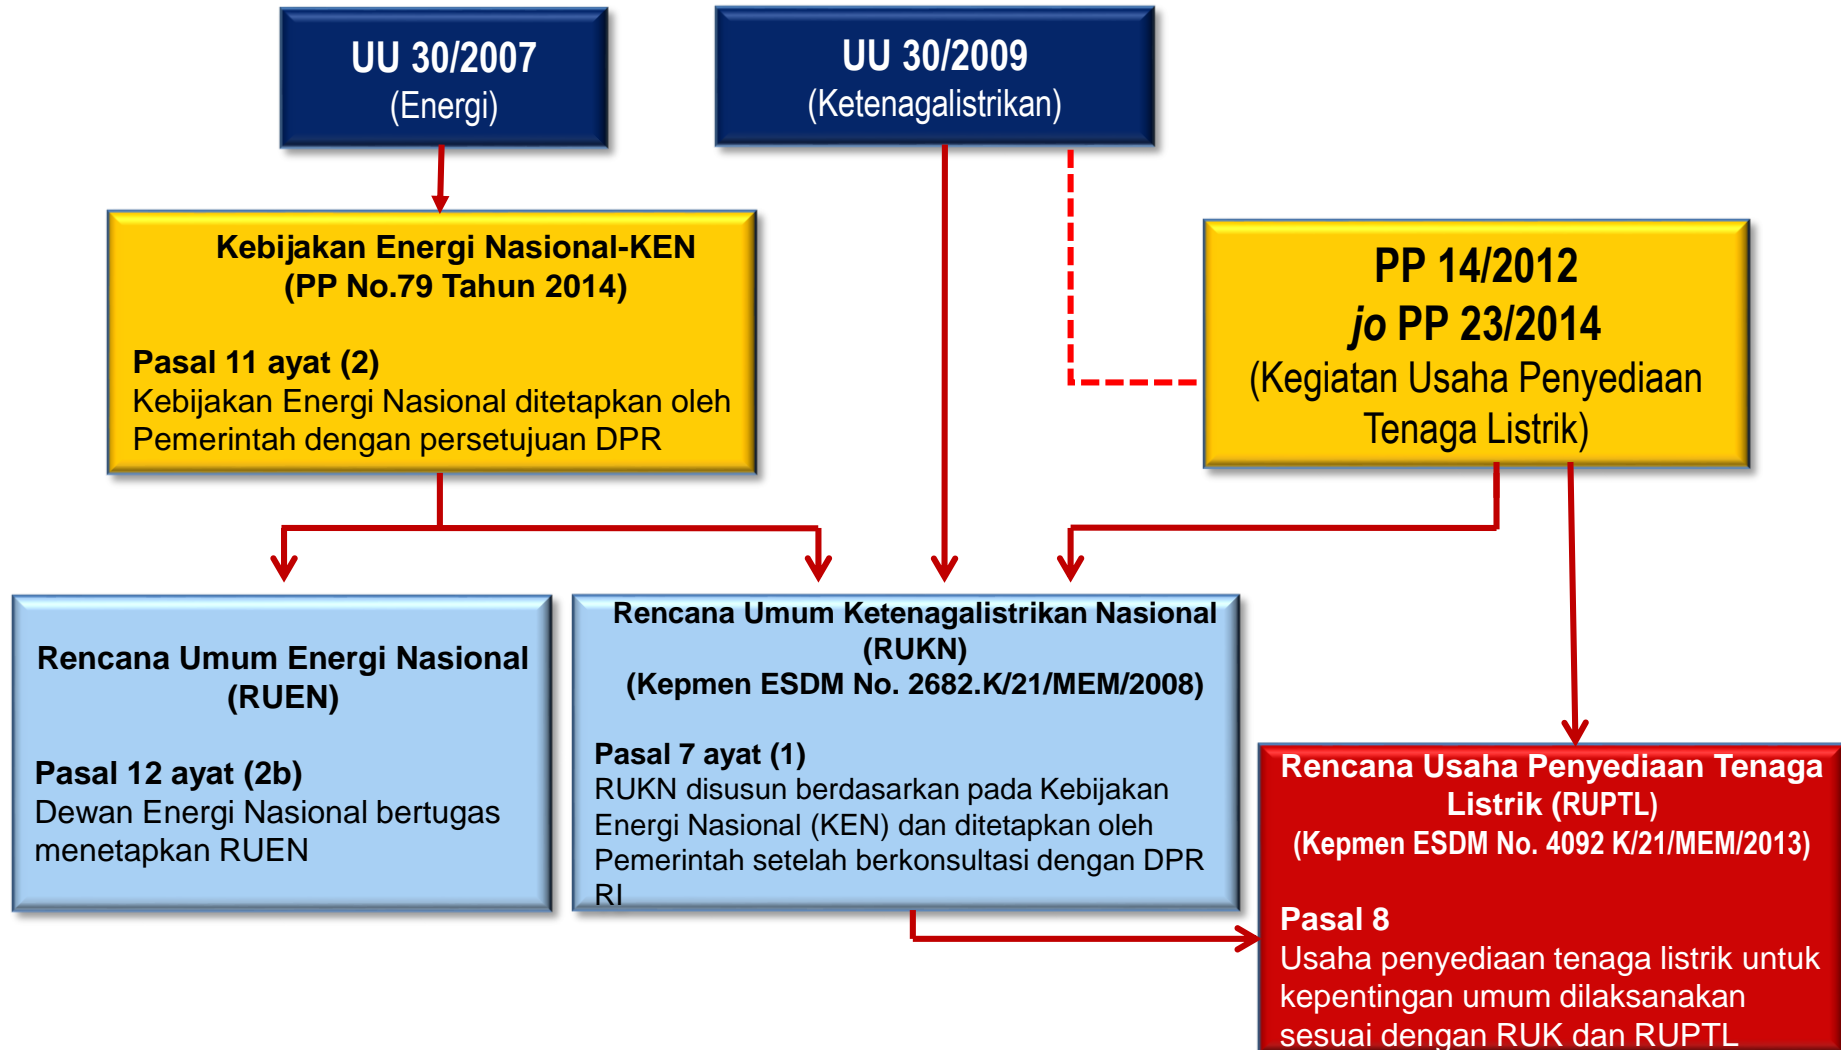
UU 30/2007
(Energi)

UU 30/2009
(Ketenagalistrikan)

Kebijakan Energi Nasional-KEN
(PP No.79 Tahun 2014)

Pasal 11 ayat (2)
Kebijakan Energi Nasional ditetapkan oleh Pemerintah dengan persetujuan DPR

PP 14/2012
*jo* PP 23/2014
(Kegiatan Usaha Penyediaan Tenaga Listrik)

Rencana Umum Energi Nasional
(RUEN)

Pasal 12 ayat (2b)
Dewan Energi Nasional bertugas menetapkan RUEN

Rencana Umum Ketenagalistrikan Nasional
(RUKN)
(Kepmen ESDM No. 2682.K/21/MEM/2008)

Pasal 7 ayat (1)
RUKN disusun berdasarkan pada Kebijakan Energi Nasional (KEN) dan ditetapkan oleh Pemerintah setelah berkonsultasi dengan DPR RI

Rencana Usaha Penyediaan Tenaga Listrik (RUPTL)
(Kepmen ESDM No. 4092 K/21/MEM/2013)

Pasal 8
Usaha penyediaan tenaga listrik untuk kepentingan umum dilaksanakan sesuai dengan RUK dan RUPTL